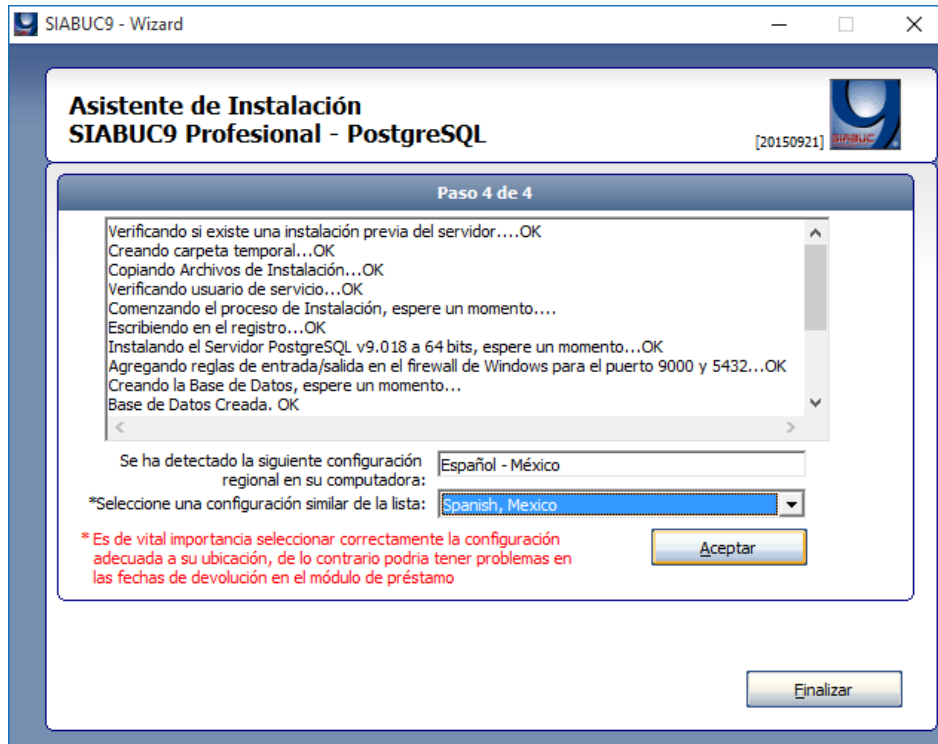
SIABUC9 - Wizard

Asistente de Instalación
SIABUC9 Profesional - PostgreSQL

[20150921]

SIABUC

Paso 4 de 4

Verificando si existe una instalación previa del servidor....OK
Creando carpeta temporal...OK
Copiando Archivos de Instalación...OK
Verificando usuario de servicio...OK
Comenzando el proceso de Instalación, espere un momento....
Escribiendo en el registro...OK
Instalando el Servidor PostgreSQL v9.018 a 64 bits, espere un momento...OK
Agregando reglas de entrada/salida en el firewall de Windows para el puerto 9000 y 5432...OK
Creando la Base de Datos, espere un momento...
Base de Datos Creada. OK

Se ha detectado la siguiente configuración regional en su computadora:

Español - México

*Seleccione una configuración similar de la lista:

Spanish, Mexico

* Es de vital importancia seleccionar correctamente la configuración adecuada a su ubicación, de lo contrario podria tener problemas en las fechas de devolución en el módulo de préstamo

Aceptar

Finalizar